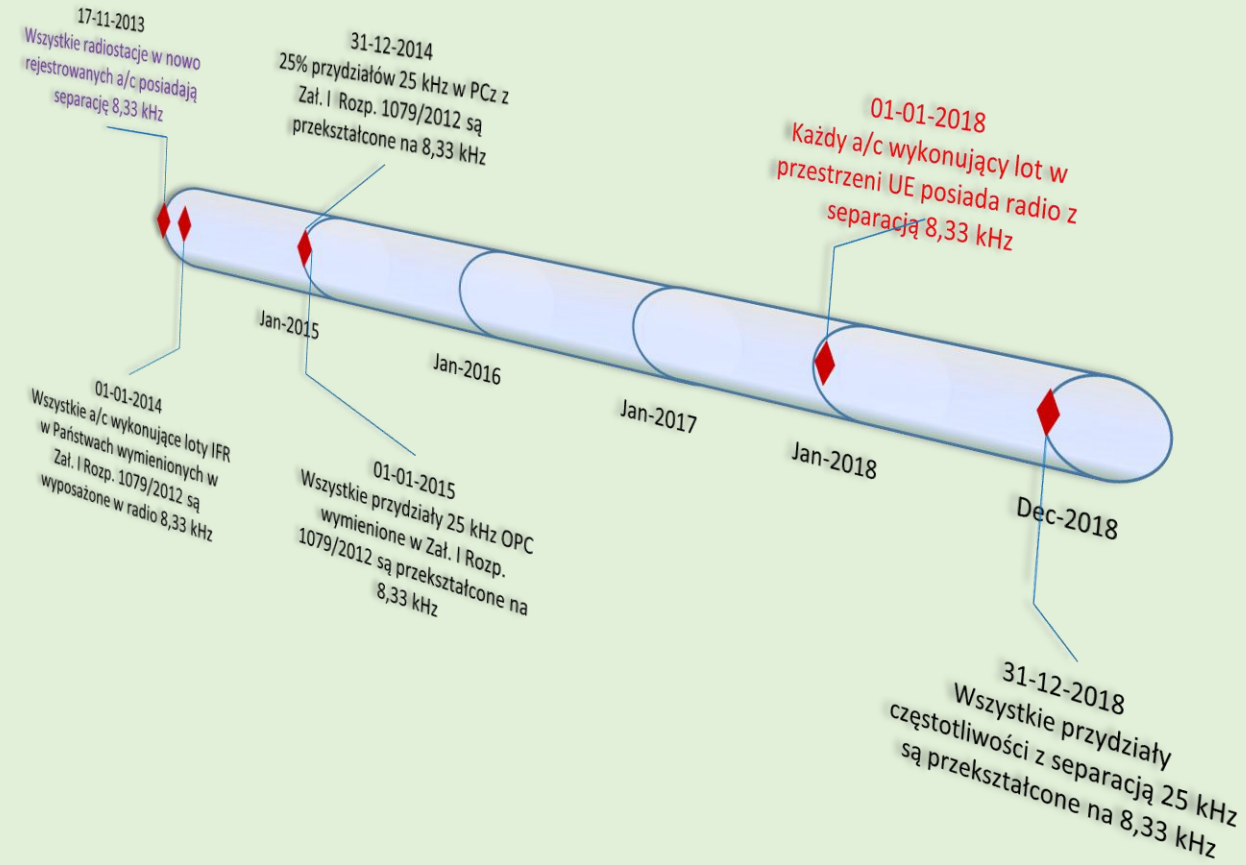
17-11-2013
Wszystkie radiostacje w nowo rejestrowanych a/c posiadają separację 8,33 kHz

31-12-2014
25% przydziałów 25 kHz w PCz z Zał. I Rozp. 1079/2012 są przekształcone na 8,33 kHz

01-01-2018
Każdy a/c wykonujący lot w przestrzeni UE posiada radio z separacją 8,33 kHz

Jan-2015

Jan-2016

Jan-2017

Jan-2018

Dec-2018

01-01-2014
Wszystkie a/c wykonujące loty IFR w Państwach wymienionych w Zał. I Rozp. 1079/2012 są wyposażone w radio 8,33 kHz

01-01-2015
Wszystkie przydziały 25 kHz OPC wymienione w Zał. I Rozp. 1079/2012 są przekształcone na 8,33 kHz

31-12-2018
Wszystkie przydziały częstotliwości z separacją 25 kHz są przekształcone na 8,33 kHz